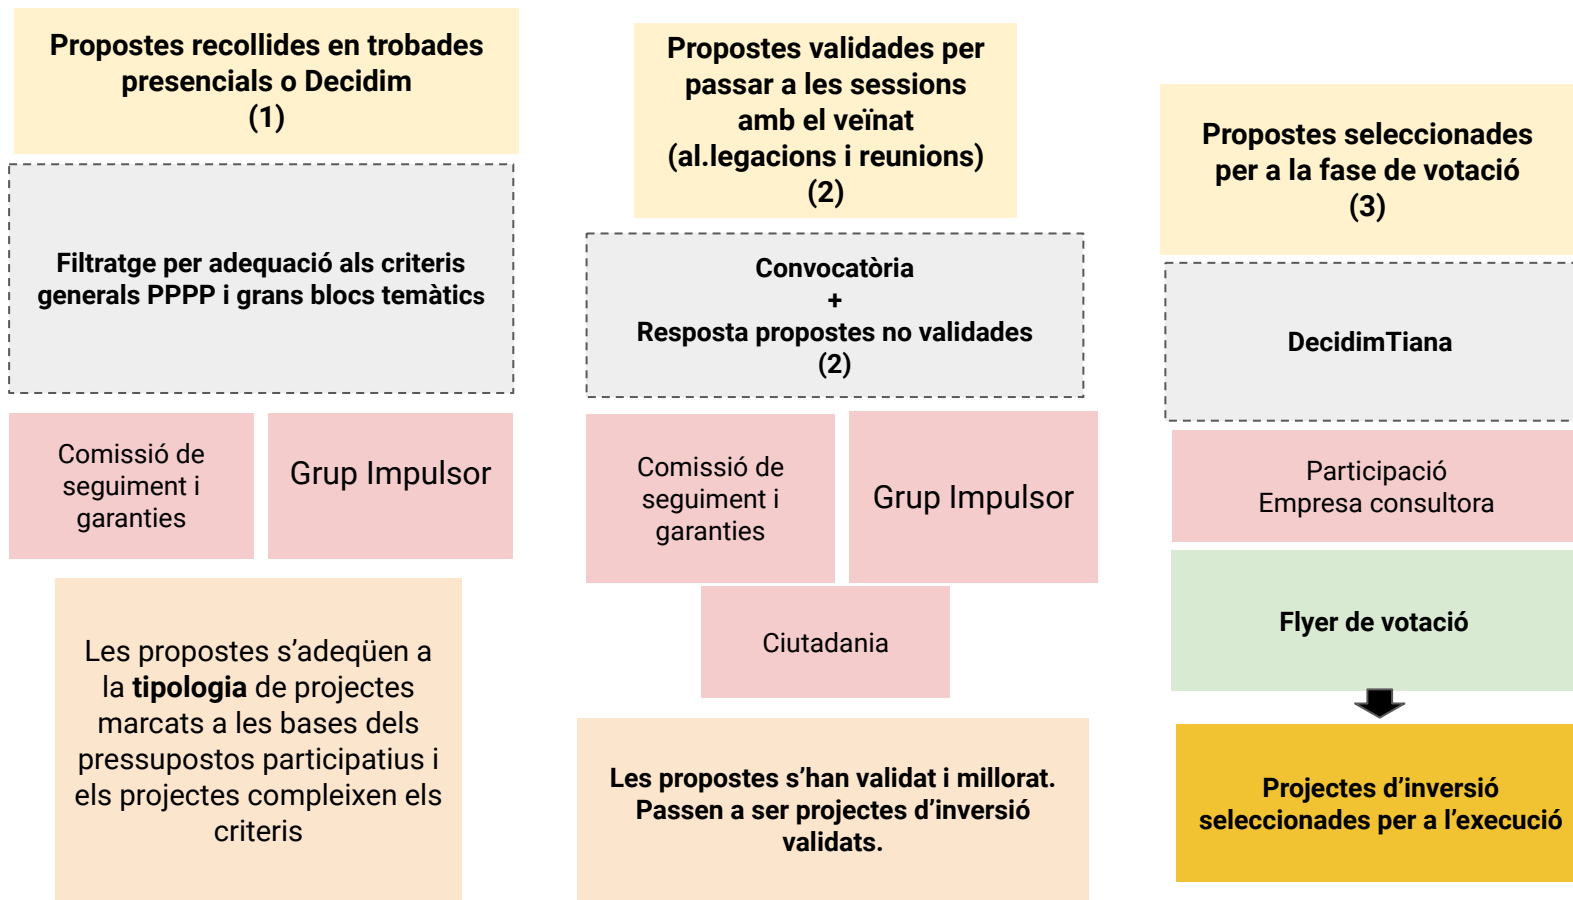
Propostes recollides en trobades presencials o Decidim
(1)

Filtratge per adequació als criteris generals PPPP i grans blocs temàtics

Comissió de seguiment i garanties

Grup Impulsor

Les propostes s’adeqüen a la **tipologia** de projectes marcats a les bases dels pressupostos participatius i els projectes compleixen els criteris

Propostes validades per passar a les sessions amb el veïnat
(al.legacions i reunions)
(2)

Convocatòria
+
Resposta propostes no validades
(2)

Comissió de seguiment i garanties

Grup Impulsor

Ciutadania

Les propostes s’han validat i millorat. Passen a ser projectes d’inversió validats.

Propostes seleccionades per a la fase de votació
(3)

DecidimTiana

Participació
Empresa consultora

Flyer de votació

Projectes d’inversió seleccionades per a l’execució